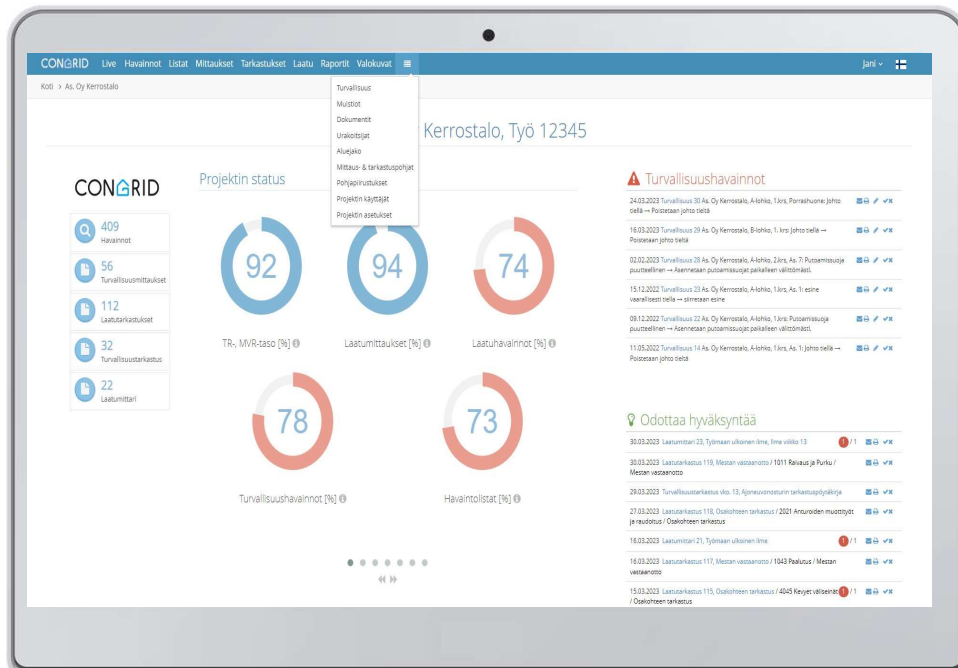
CONGRID Live Havainnot Listat Mittaukset Tarkastukset Laatu Raportit Valokuvat

Jani

Koti › As. Oy Kerrostalo

Turvallisuus
Muistiot
Dokumentit
Urakoitsijat
Aluejako
Mittaus- & tarkastuspohjat
Pohjapiirustukset
Projektin käyttäjät
Projektin asetukset

Kerrostalo, Työ 12345

CONGRID

409
Havainnot

56
Turvallisuusmittaukset

112
Laatutarkastukset

32
Turvallisuustarkastus

22
Laatumittari

Projektin status

92
TR-, MVR-taso [%]

94
Laatumittaukset [%]

74
Laatuhavainnot [%]

78
Turvallisuushavainnot [%]

73
Havaintolistat [%]

Turvallisuushavainnot

24.03.2023 Turvallisuus 30 As. Oy Kerrostalo, A-lohko, 1.krs, Porrashuone: Johto tiellä → Poistetaan johto tieltä

16.03.2023 Turvallisuus 29 As. Oy Kerrostalo, B-lohko, 1. krs: Johto tiellä → Poistetaan johto tieltä

02.02.2023 Turvallisuus 28 As. Oy Kerrostalo, A-lohko, 2.krs, As. 7: Putoamissuoja puutteellinen → Asennetaan putoamissuojat paikalleen välittömästi.

15.12.2022 Turvallisuus 23 As. Oy Kerrostalo, A-lohko, 1.krs, As. 1: esine vaarallisesti tiellä → siirretaan esine

09.12.2022 Turvallisuus 22 As. Oy Kerrostalo, A-lohko, 1.krs: Putoamissuoja puutteellinen → Asennetaan putoamissuojat paikalleen välittömästi.

11.05.2022 Turvallisuus 14 As. Oy Kerrostalo, A-lohko, 1.krs, As. 1: Johto tiellä → Poistetaan johto tieltä

Odottaa hyväksyntää

30.03.2023 Laatumittari 23, Työmaan ulkoinen ilme, ilme viikko 13 1 / 1

30.03.2023 Laatutarkastus 119, Mestan vastaanotto / 1011 Raivaus ja Purku / Mestan vastaanotto

29.03.2023 Turvallisuustarkastus vko. 13, Ajoneuvonosturin tarkastuspöytäkirja

27.03.2023 Laatutarkastus 118, Osakohteen tarkastus / 2021 Anturoiden muottityöt ja raudoitus / Osakohteen tarkastus

16.03.2023 Laatumittari 21, Työmaan ulkoinen ilme 1 / 1

16.03.2023 Laatutarkastus 117, Mestan vastaanotto / 1043 Paalutus / Mestan vastaanotto

15.03.2023 Laatutarkastus 115, Osakohteen tarkastus / 4045 Kevyet väliseinät 1 / 1 / Osakohteen tarkastus